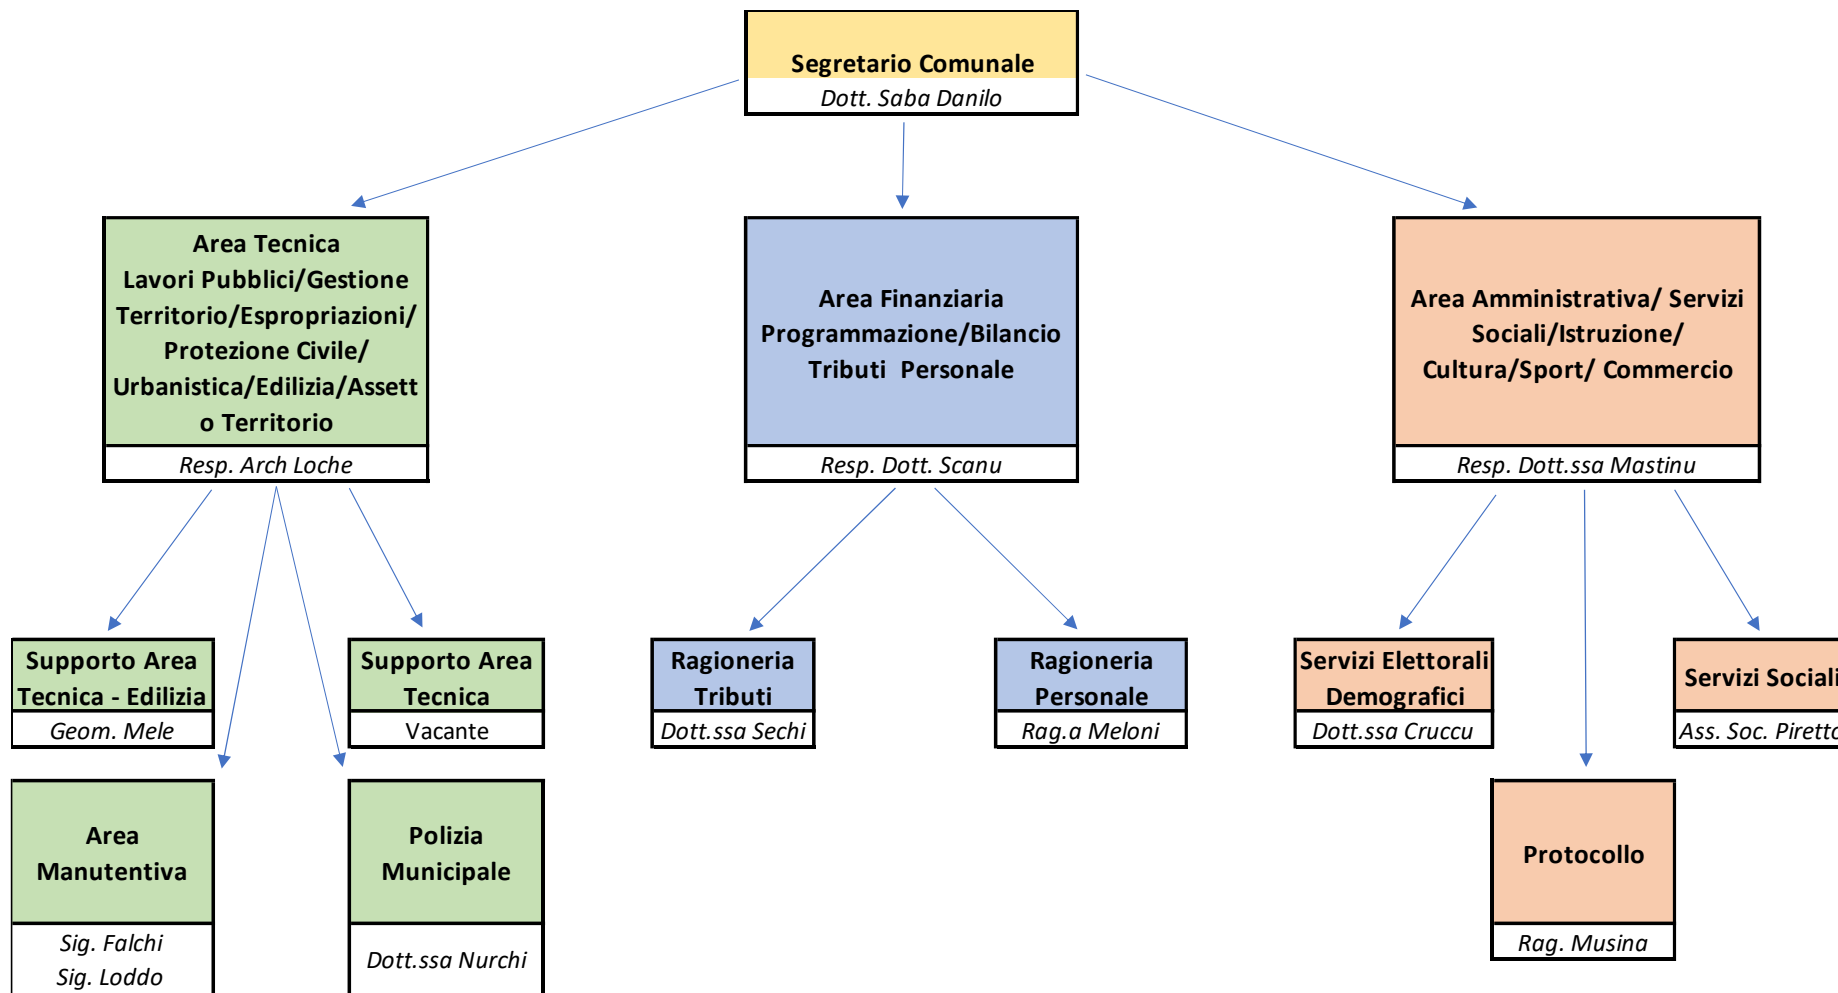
Segretario Comunale
Dott. Saba Danilo

Area Tecnica Lavori Pubblici/Gestione Territorio/Espropriazioni/ Protezione Civile/ Urbanistica/Edilizia/Assetto Territorio
Resp. Arch Loche

Area Finanziaria Programmazione/Bilancio Tributi Personale
Resp. Dott. Scanu

Area Amministrativa/ Servizi Sociali/Istruzione/ Cultura/Sport/ Commercio
Resp. Dott.ssa Mastinu

Supporto Area Tecnica - Edilizia
Geom. Mele

Supporto Area Tecnica
Vacante

Ragioneria Tributi
Dott.ssa Sechi

Ragioneria Personale
Rag.a Meloni

Servizi Elettorali Demografici
Dott.ssa Cruccu

Servizi Sociali
Ass. Soc. Piretta

Area Manutentiva
Sig. Falchi
Sig. Loddo

Polizia Municipale
Dott.ssa Nurchi

Protocollo
Rag. Musina